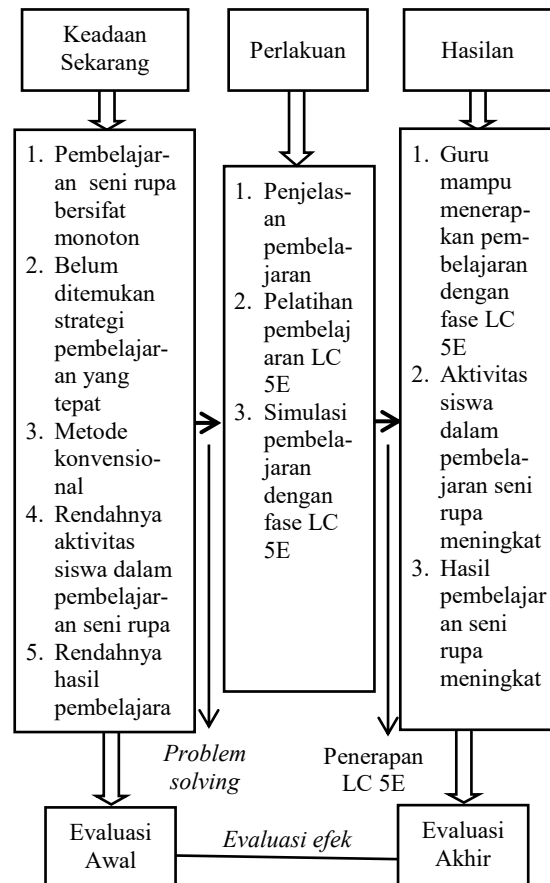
Keadaan Sekarang

Perlakuan

Hasilan

1. Pembelajaran seni rupa bersifat monoton
2. Belum ditemukan strategi pembelajaran yang tepat
3. Metode konvensional
4. Rendahnya aktivitas siswa dalam pembelajaran seni rupa
5. Rendahnya hasil pembelajara

1. Penjelasan pembelajaran
2. Pelatihan pembelaj aran LC 5E
3. Simulasi pembelajaran dengan fase LC 5E

1. Guru mampu menerapkan pembelajaran dengan fase LC 5E
2. Aktivitas siswa dalam pembelajaran seni rupa meningkat
3. Hasil pembelajar an seni rupa meningkat

Problem solving

Penerapan LC 5E

Evaluasi Awal

Evaluasi efek

Evaluasi Akhir